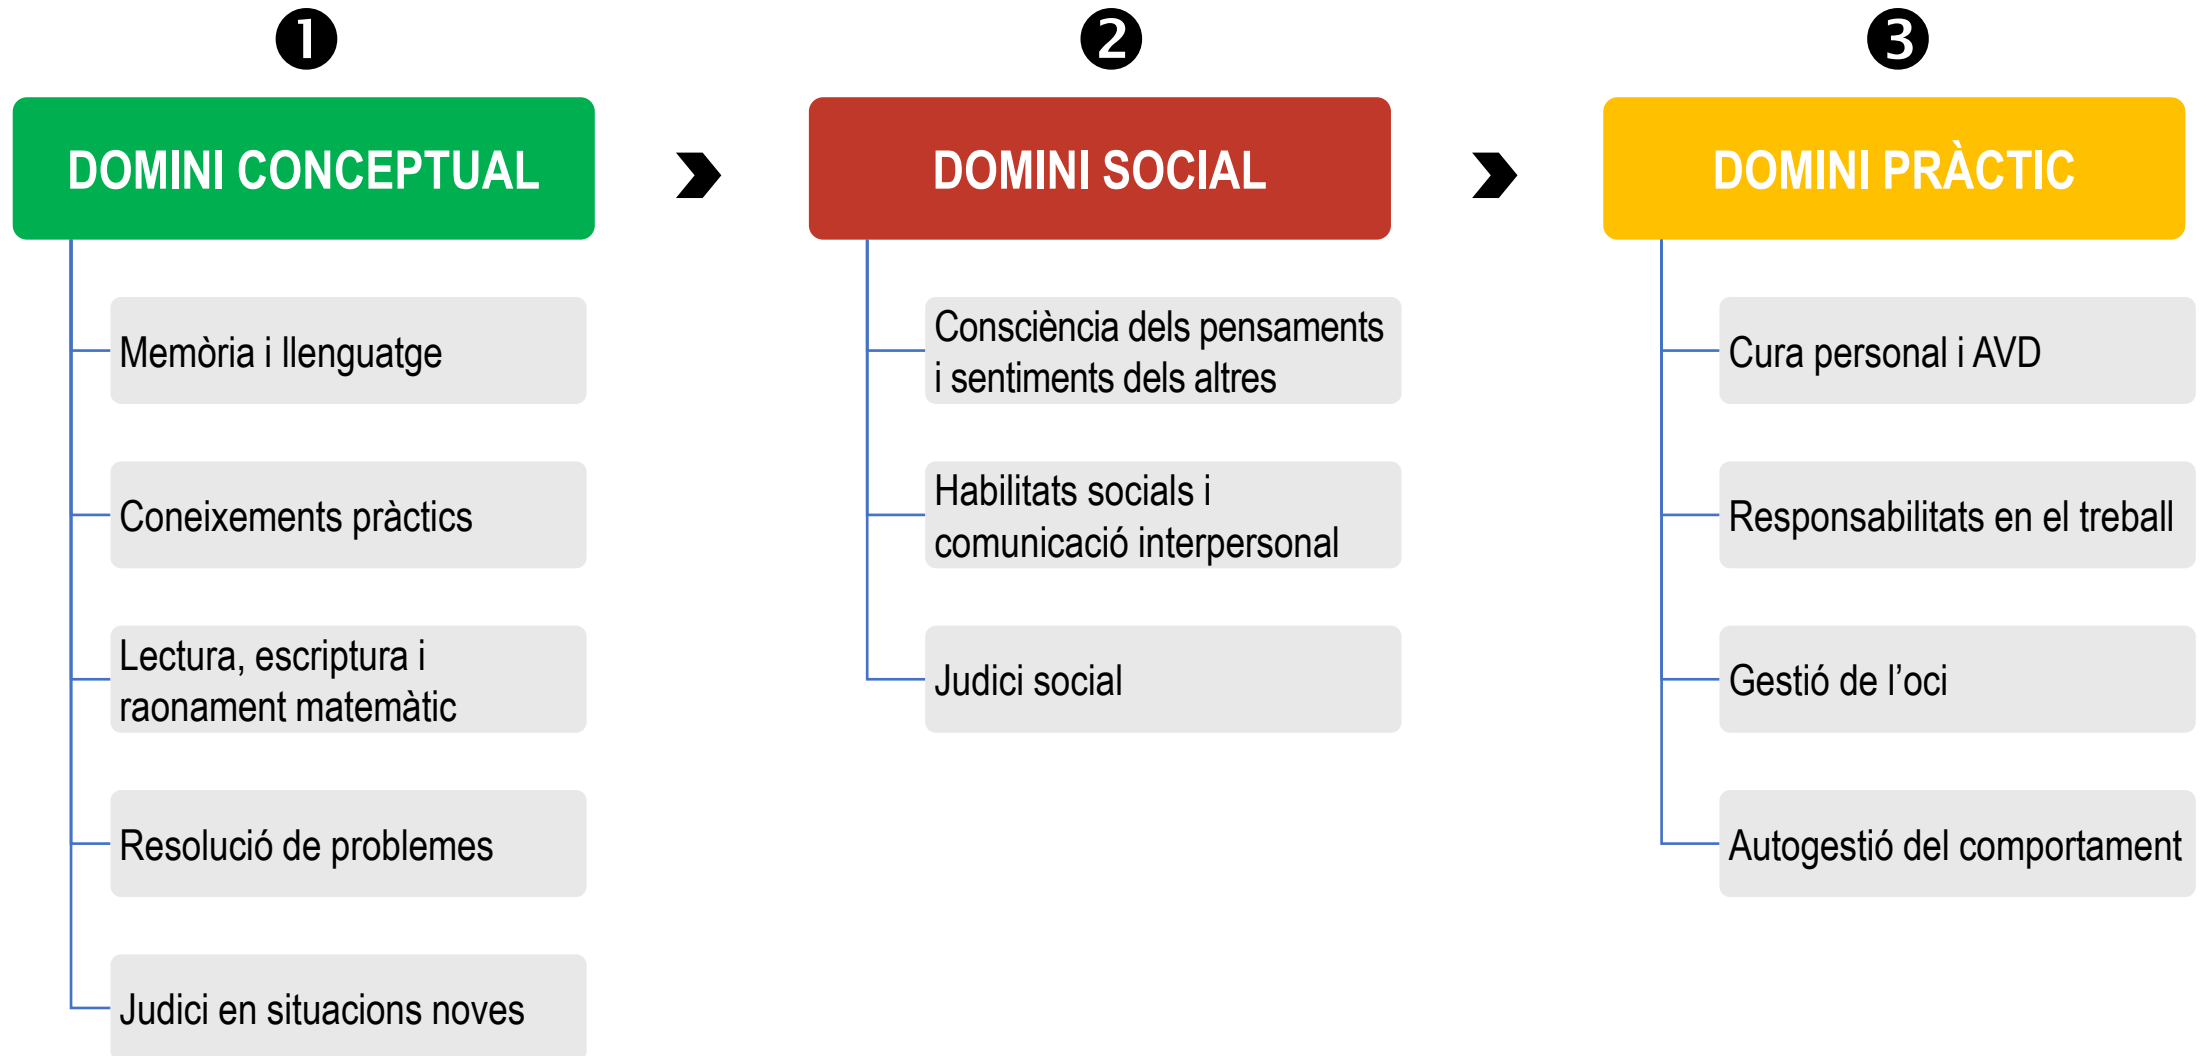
❶

DOMINI CONCEPTUAL

Memòria i llenguatge

Coneixements pràctics

Lectura, escriptura i raonament matemàtic

Resolució de problemes

Judici en situacions noves

❷

DOMINI SOCIAL

Consciència dels pensaments i sentiments dels altres

Habilitats socials i comunicació interpersonal

Judici social

❸

DOMINI PRÀCTIC

Cura personal i AVD

Responsabilitats en el treball

Gestió de l’oci

Autogestió del comportament